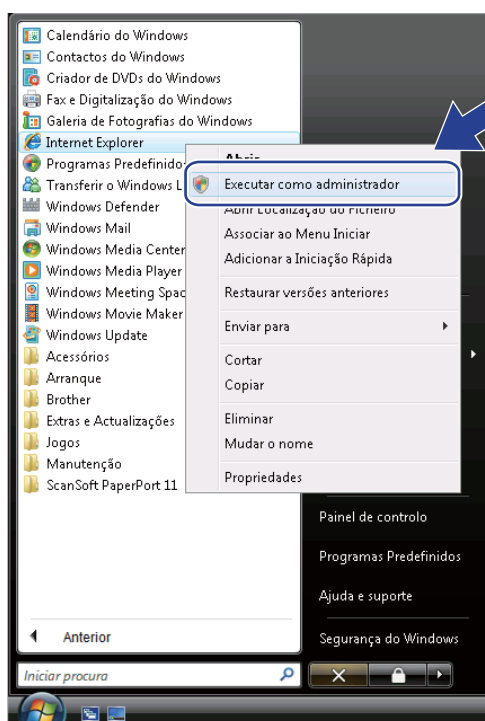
Calendário do Windows
Contactos do Windows
Criador de DVDs do Windows
Fax e Digitalização do Windows
Galeria de Fotografias do Windows
Internet Explorer
Programas Predefinido
Transferir o Windows L
Windows Defender
Windows Mail
Windows Media Center
Windows Media Player
Windows Meeting Spac
Windows Movie Maker
Windows Update
Acessórios
Arranque
Brother
Extras e Actualizações
Jogos
Manutenção
ScanSoft PaperPort 11

Abrir
Executar como administrador
Abrir Localização do Ficheiro
Associar ao Menu Iniciar
Adicionar a Iniciação Rápida
Restaurar versões anteriores
Enviar para
Cortar
Copiar
Eliminar
Mudar o nome
Propriedades

Painel de controlo
Programas Predefinidos
Ajuda e suporte
Segurança do Windows

Anterior
Iniciar procura